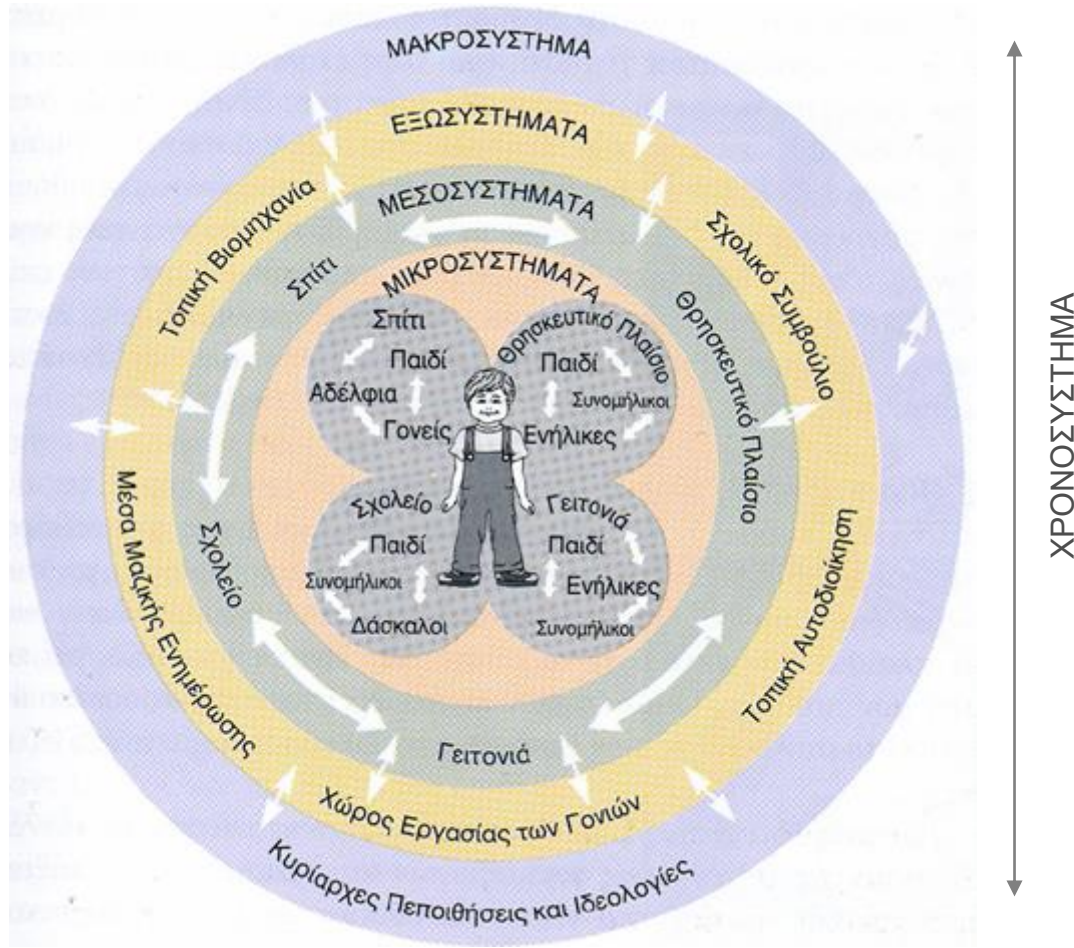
ΜΑΚΡΟΣΥΣΤΗΜΑ

ΕΞΩΣΥΣΤΗΜΑΤΑ

ΜΕΣΟΣΥΣΤΗΜΑΤΑ

Τοπική Βιομηχανία

Σχολικό Συμβούλιο

Σπίτι

Θρησκευτικό Πλαίσιο

ΜΙΚΡΟΣΥΣΤΗΜΑΤΑ

Σπίτι

Παιδί

Αδέλφια

Γονείς

Θρησκευτικό Πλαίσιο

Παιδί

Συνομήλικοι

Ενήλικες

Σχολείο

Παιδί

Συνομήλικοι

Δάσκαλοι

Γειτονιά

Παιδί

Ενήλικες

Συνομήλικοι

Σχολείο

Μέσα Μαζικής Ενημέρωσης

Τοπική Αυτοδιοίκηση

Γειτονιά

Χώρος Εργασίας των Γονιών

Κυρίαρχες Πεποιθήσεις και Ιδεολογίες

ΧΡΟΝΟΣΥΣΤΗΜΑ